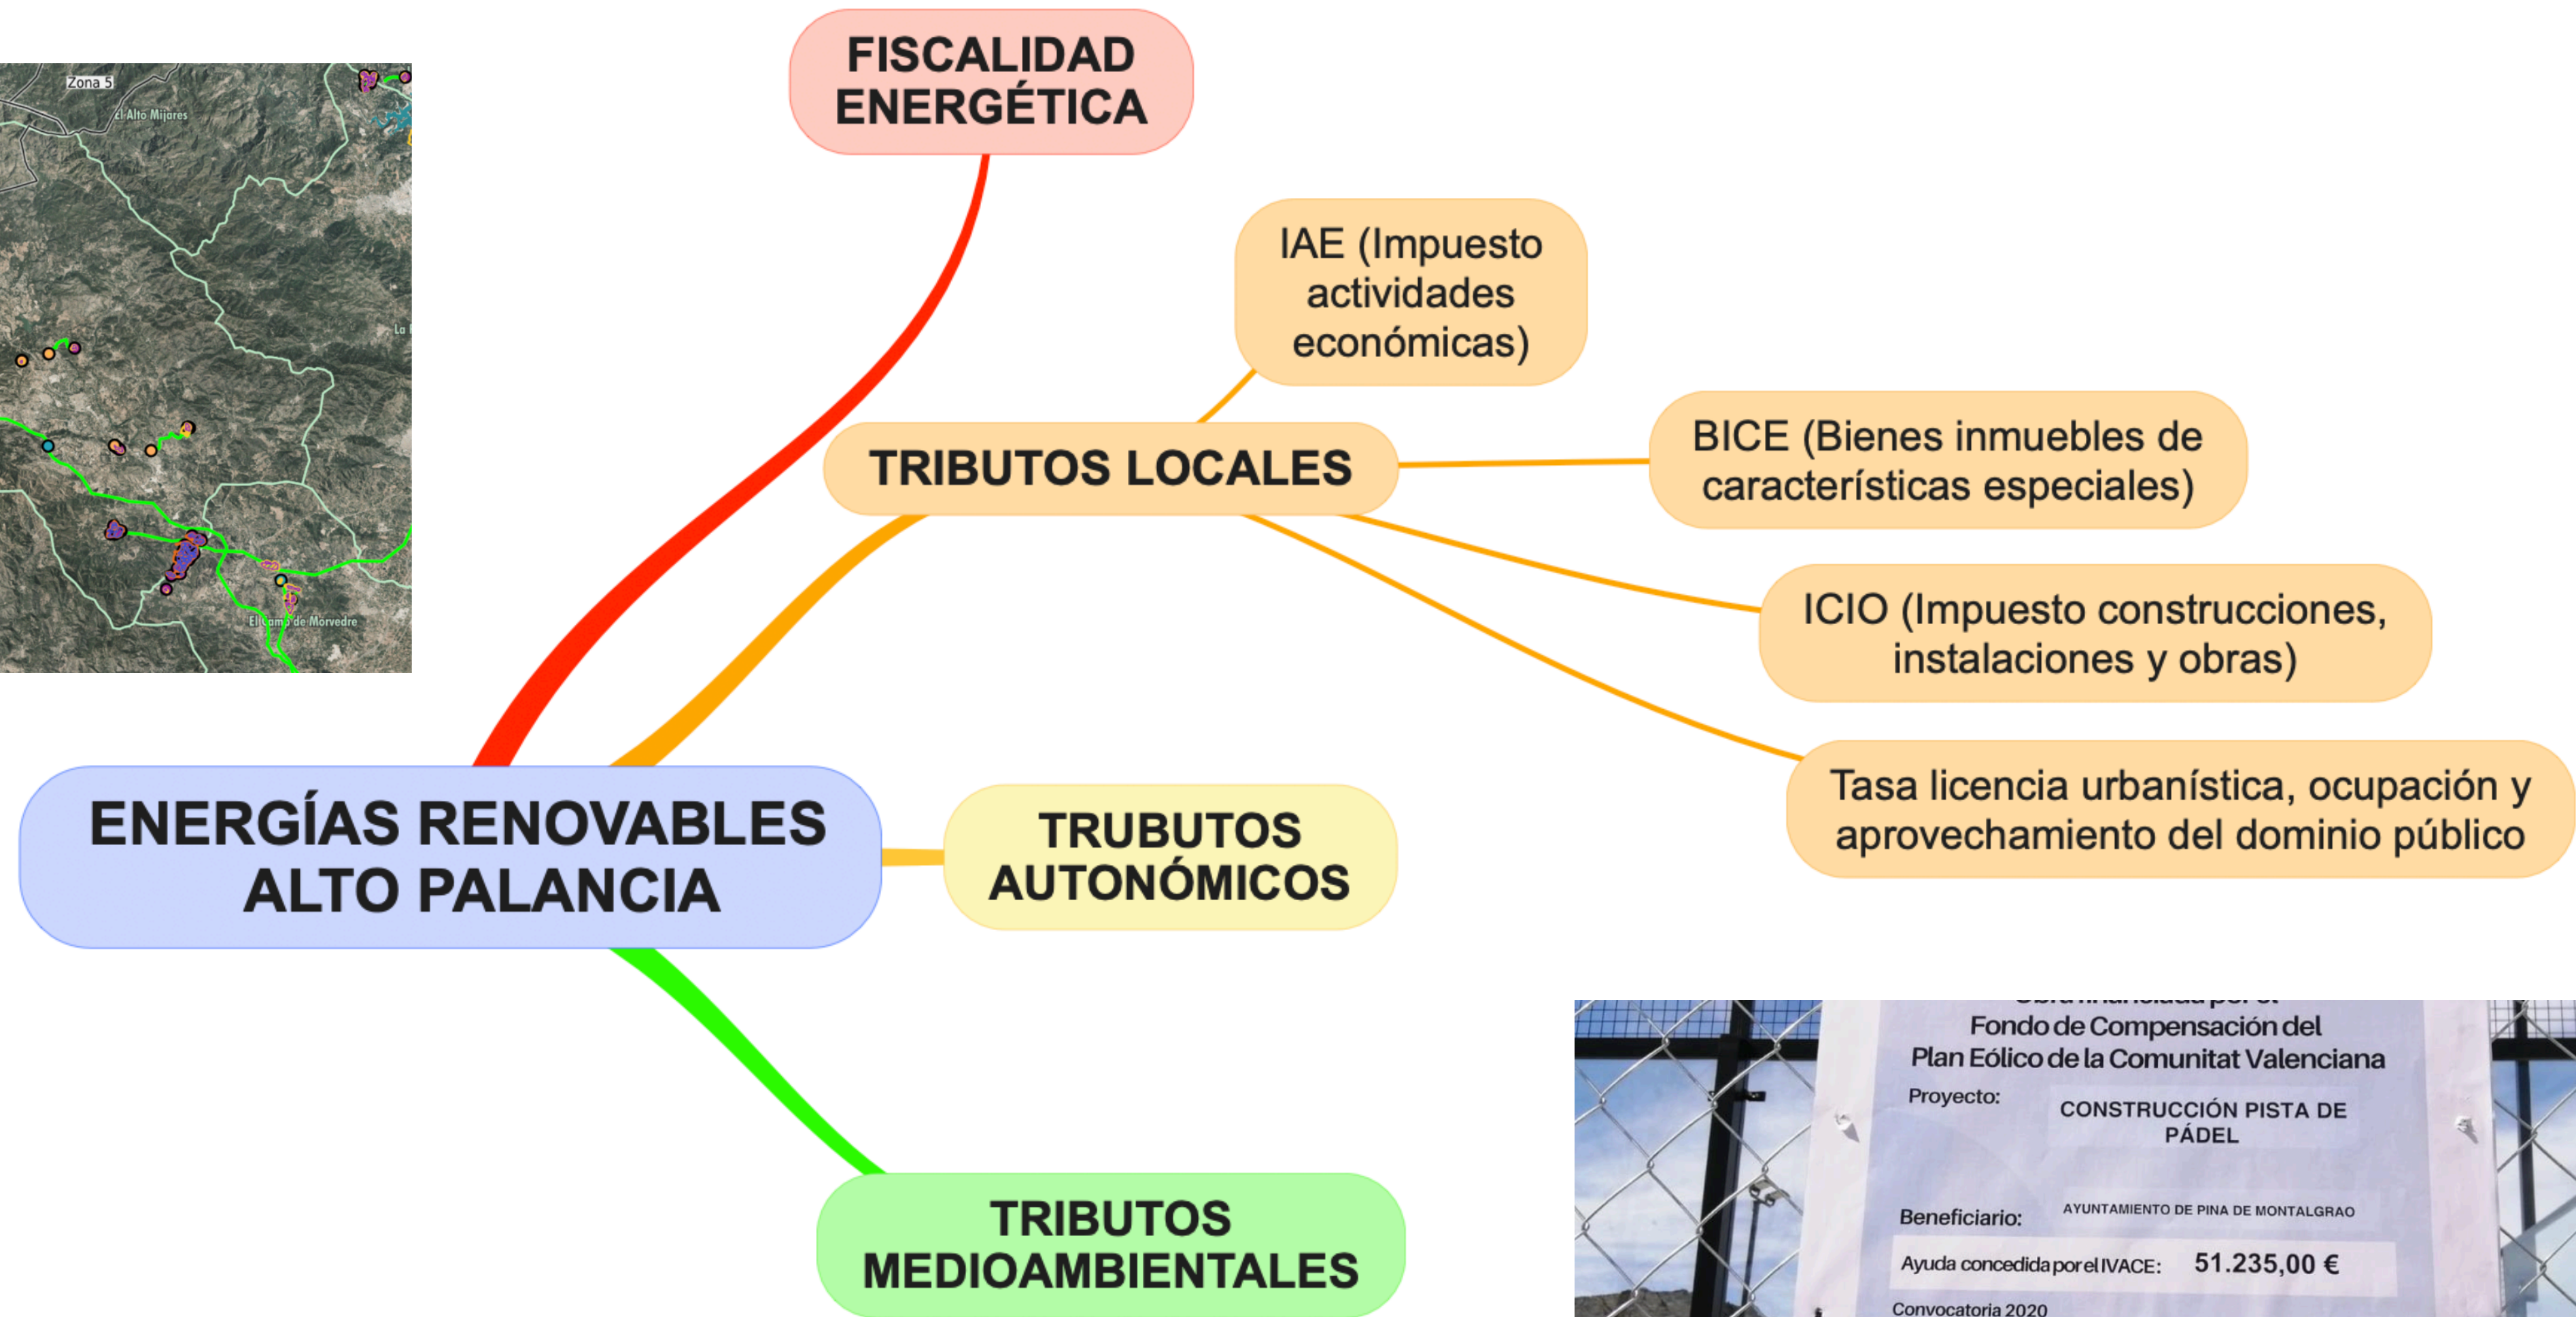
Zona 5
el Alto Mijares
La
El Camp de Morvedre

FISCALIDAD ENERGÉTICA

IAE (Impuesto actividades económicas)

TRIBUTOS LOCALES

BICE (Bienes inmuebles de características especiales)

ICIO (Impuesto construcciones, instalaciones y obras)

Tasa licencia urbanística, ocupación y aprovechamiento del dominio público

ENERGÍAS RENOVABLES ALTO PALANCIA

TRUBUTOS AUTONÓMICOS

TRIBUTOS MEDIOAMBIENTALES

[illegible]
Fondo de Compensación del Plan Eólico de la Comunitat Valenciana
Proyecto: CONSTRUCCIÓN PISTA DE PÁDEL
Beneficiario: AYUNTAMIENTO DE PINA DE MONTALGRAO
Ayuda concedida por el IVACE: 51.235,00 €
Convocatoria 2020